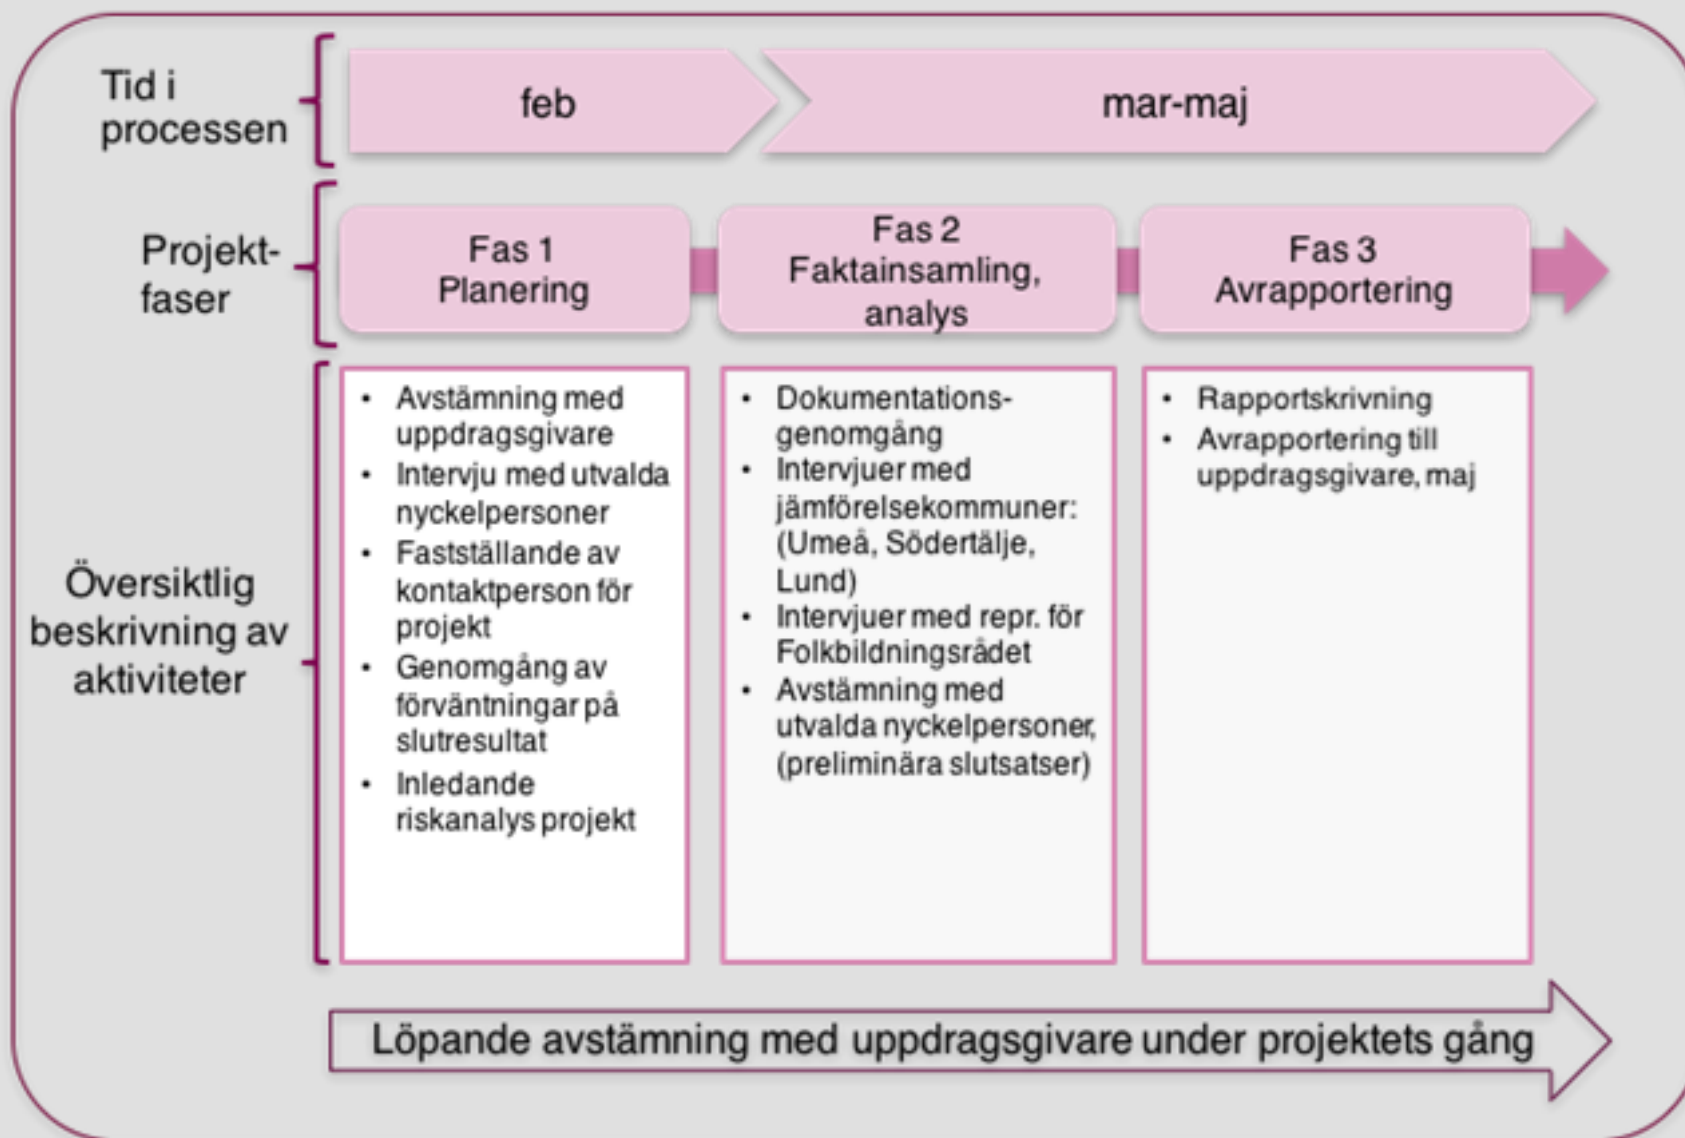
Tid i processen

feb

mar-maj

Projekt-faser

Fas 1
Planering

Fas 2
Faktainsamling, analys

Fas 3
Avrapportering

Översiktlig beskrivning av aktiviteter

- Avstämning med uppdragsgivare
- Intervju med utvalda nyckelpersoner
- Fastställande av kontaktperson för projekt
- Genomgång av förväntningar på slutresultat
- Inledande riskanalys projekt

- Dokumentations-genomgång
- Intervjuer med jämförelsekommuner: (Umeå, Södertälje, Lund)
- Intervjuer med repr. för Folkbildningsrådet
- Avstämning med utvalda nyckelpersoner, (preliminära slutsatser)

- Rapportskrivning
- Avrapportering till uppdragsgivare, maj

Löpande avstämning med uppdragsgivare under projektets gång